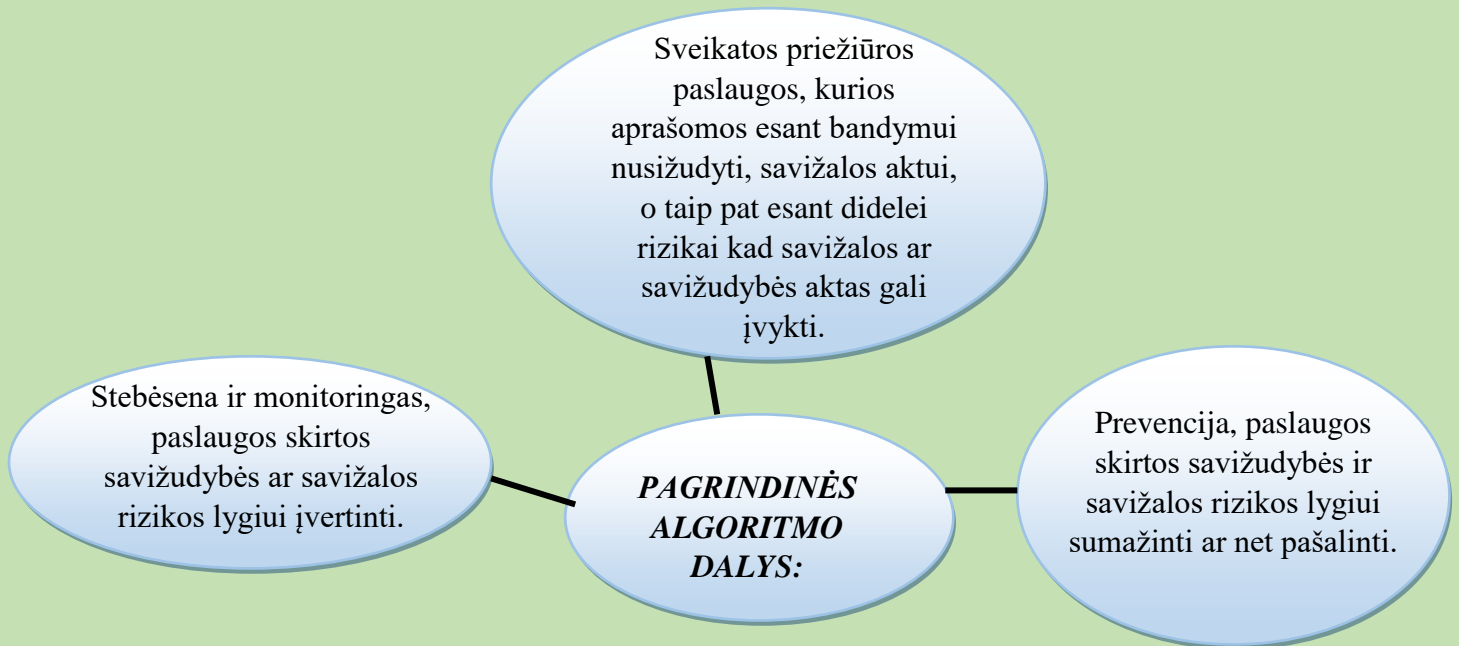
Sveikatos priežiūros paslaugos, kurios aprašomos esant bandymui nusižudyti, savižalos aktui, o taip pat esant didelei rizikai kad savižalos ar savižudybės aktas gali įvykti.

Stebėsena ir monitoringas, paslaugos skirtos savižudybės ar savižalos rizikos lygiui įvertinti.

PAGRINDINĖS ALGORITMO DALYS:

Prevencija, paslaugos skirtos savižudybės ir savižalos rizikos lygiui sumažinti ar net pašalinti.